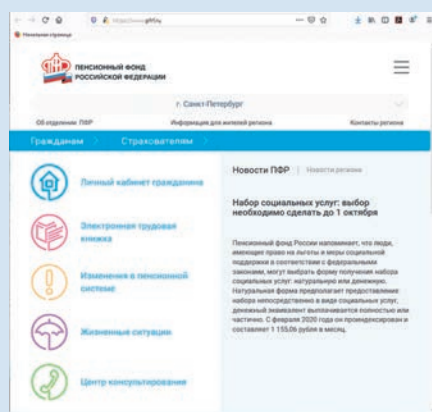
https://www.pfrf.ru

Начальная страница

ПЕНСИОННЫЙ ФОНД РОССИЙСКОЙ ФЕДЕРАЦИИ

г. Санкт-Петербург

Об отделении ПФР | Информация для жителей региона | Контакты региона

Гражданам | Страхователям

Личный кабинет гражданина

Электронная трудовая книжка

Изменения в пенсионной системе

Жизненные ситуации

Центр консультирования

Новости ПФР | Новости региона

Набор социальных услуг: выбор необходимо сделать до 1 октября

Пенсионный фонд России напоминает, что люди, имеющие право на льготы и меры социальной поддержки в соответствии с федеральными законами, могут выбрать форму получения набора социальных услуг: натуральную или денежную. Натуральная форма предполагает предоставление набора непосредственно в виде социальных услуг, денежный эквивалент выплачивается полностью или частично. С февраля 2020 года он проиндексирован и составляет 1 155,06 рубля в месяц.